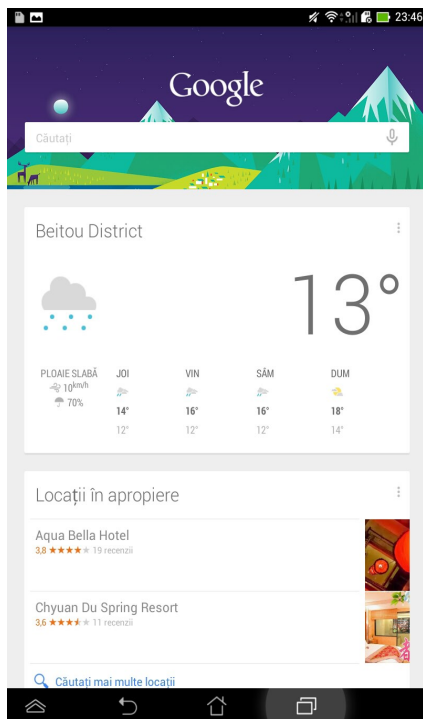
23:46

Google

Căutați

Beitou District

13°

PLOAIE SLABĂ
10km/h
70%

| JOI | VIN | SÂM | DUM |
|---|---|---|---|
| 14° | 16° | 16° | 18° |
| 12° | 12° | 12° | 14° |

Locații în apropiere

Aqua Bella Hotel
3,8 ★★★★★ 19 recenzii

Chyuan Du Spring Resort
3,6 ★★★★★ 11 recenzii

Căutați mai multe locații